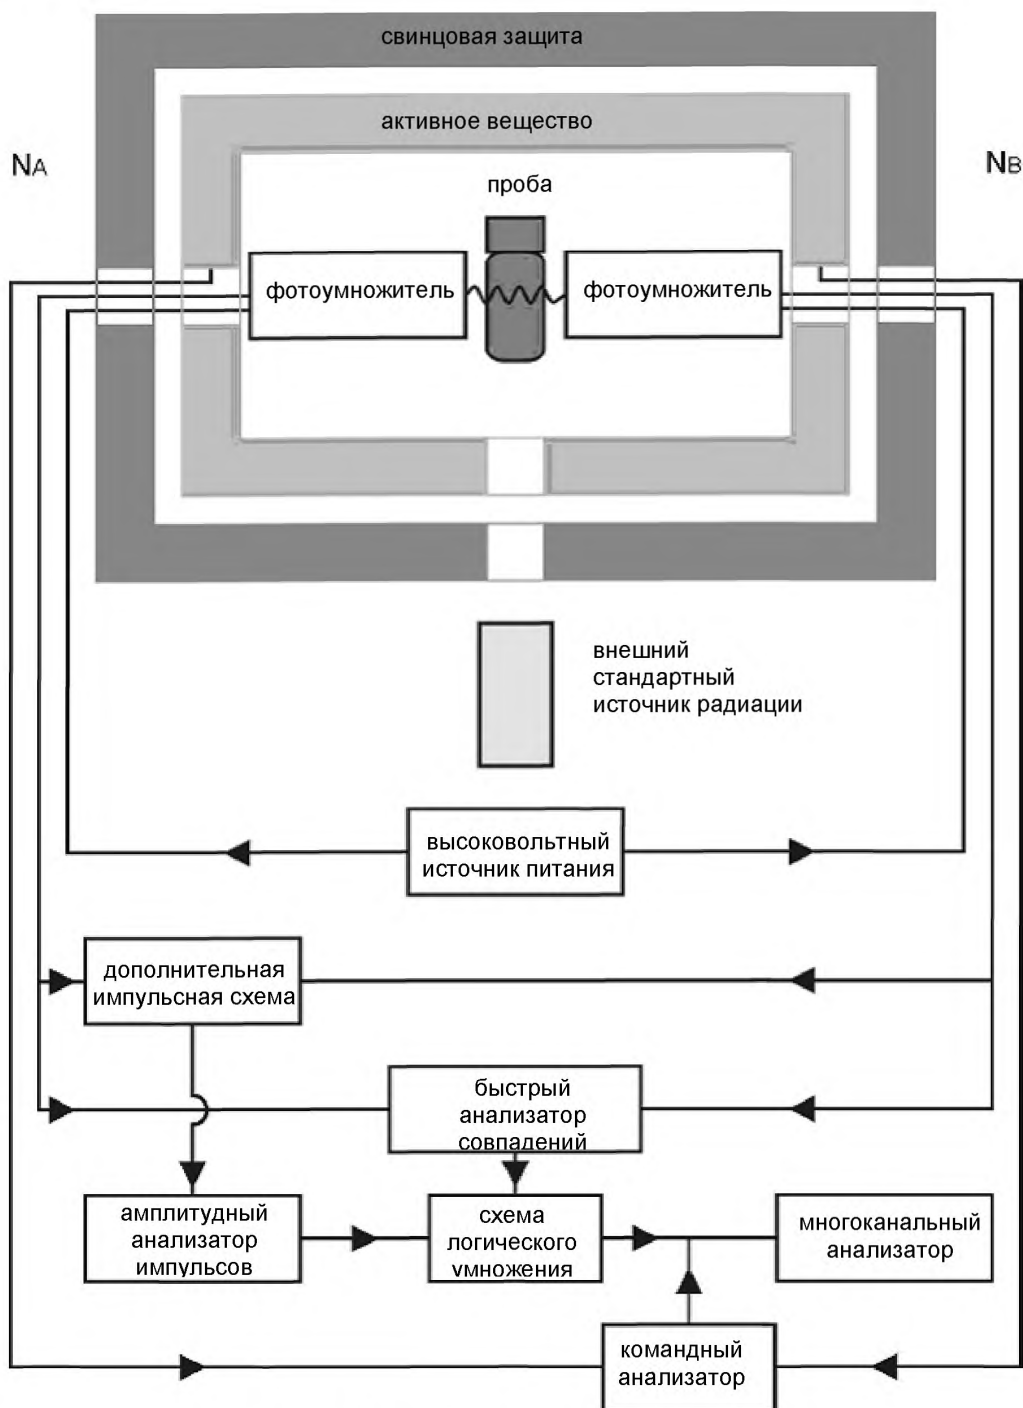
свинцовая защита

активное вещество

NA

NB

проба

фотоумножитель

фотоумножитель

внешний стандартный источник радиации

высоковольтный источник питания

дополнительная импульсная схема

быстрый анализатор совпадений

амплитудный анализатор импульсов

схема логического умножения

многоканальный анализатор

командный анализатор